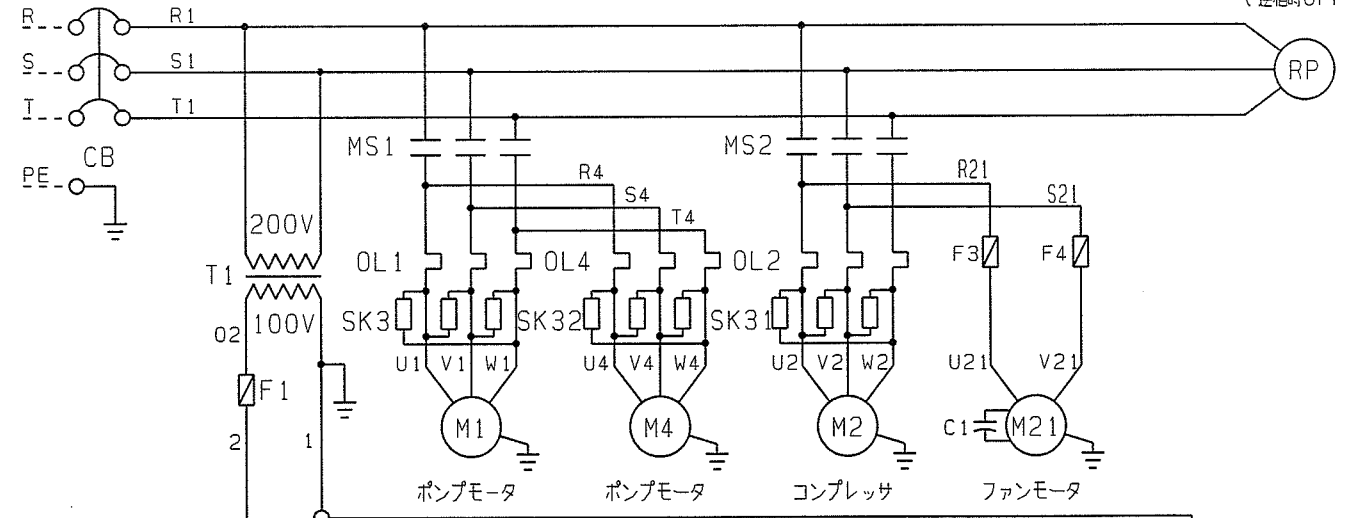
（逆相時OFF

R
S
T
PE
CB
R1
S1
T1
RP
MS1
MS2
R4
S4
T4
R21
S21
200V
T1
100V
OL1
OL4
OL2
F3
F4
SK3
SK32
SK31
02
F1
2
1
U1 V1 W1
U4 V4 W4
U2 V2 W2
U21
V21
M1
M4
M2
C1
M21
ポンプモータ
ポンプモータ
コンプレッサ
ファンモータ